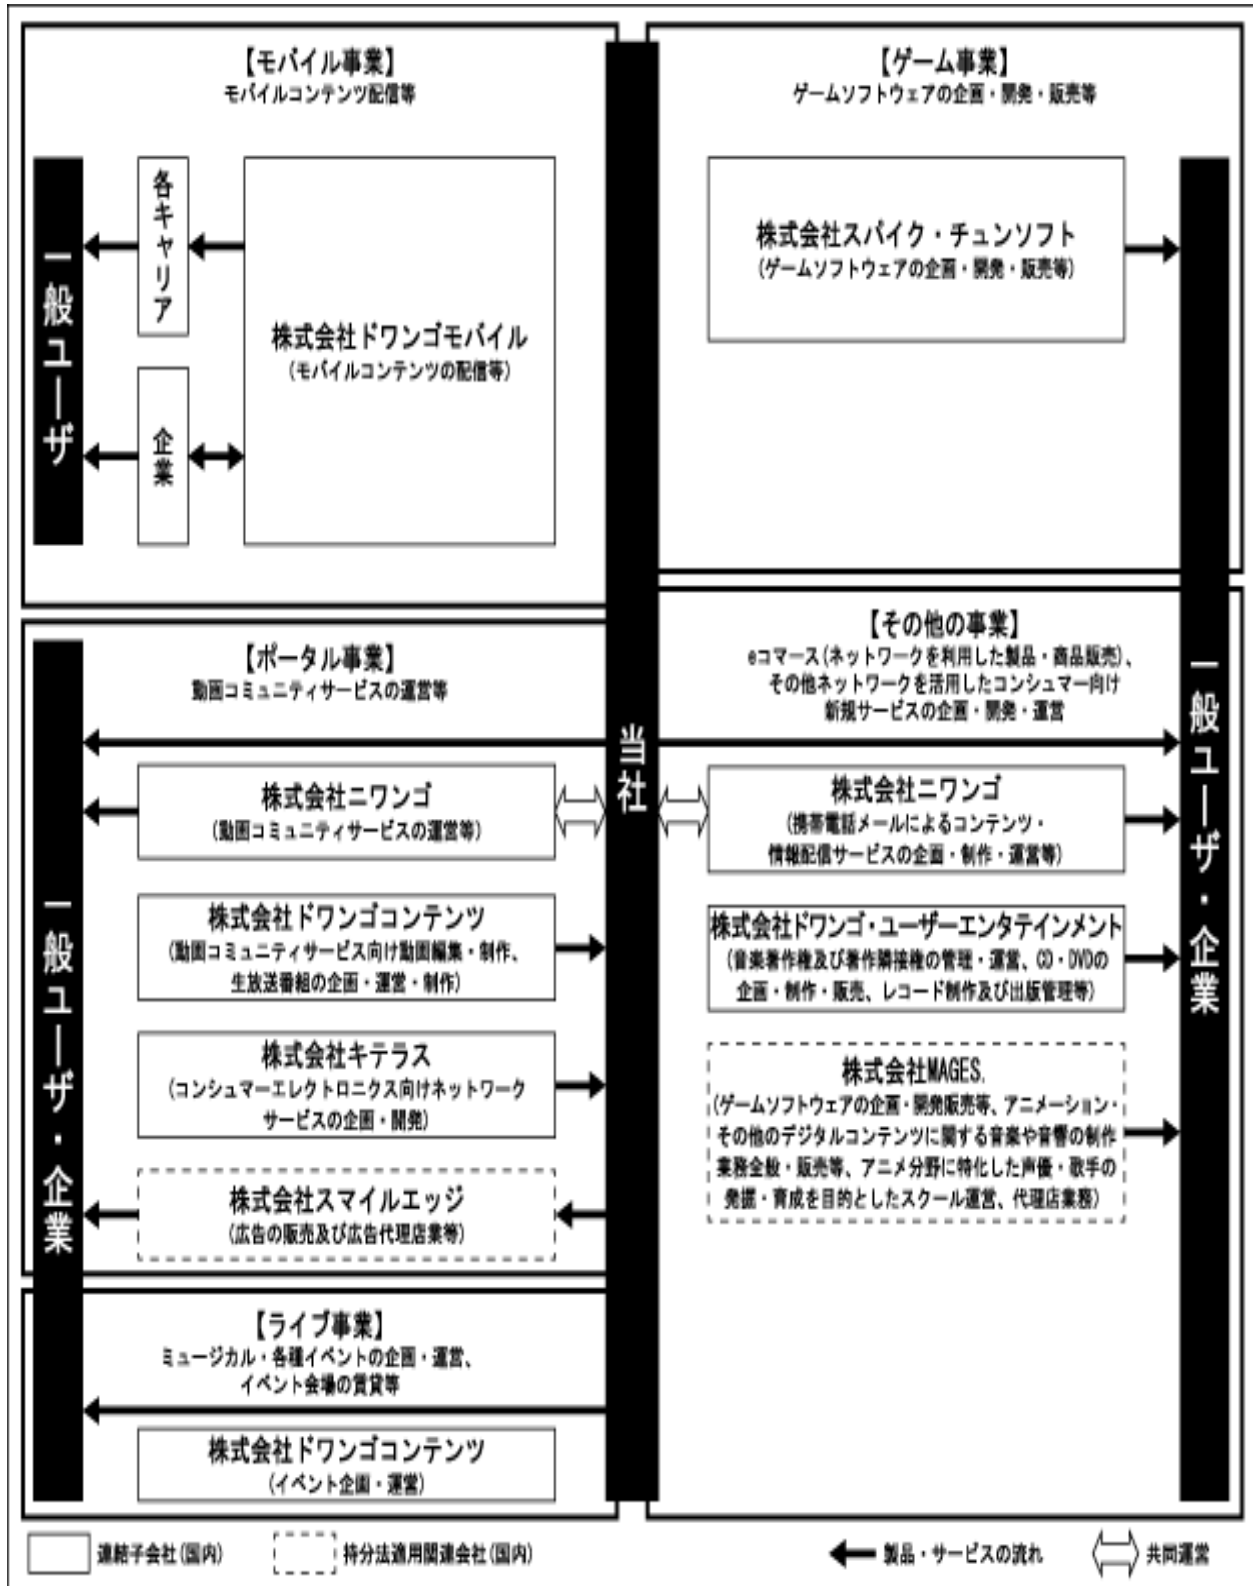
【モバイル事業】
モバイルコンテンツ配信等

一般ユーザ

各キャリア

企業

株式会社ドワンゴモバイル
（モバイルコンテンツの配信等）

【ゲーム事業】
ゲームソフトウェアの企画・開発・販売等

株式会社スパイク・チュンソフト
（ゲームソフトウェアの企画・開発・販売等）

当社

【ポータル事業】
動画コミュニティサービスの運営等

一般ユーザ・企業

株式会社ニワンゴ
（動画コミュニティサービスの運営等）

株式会社ドワンゴコンテンツ
（動画コミュニティサービス向け動画編集・制作、生放送番組の企画・運営・制作）

株式会社キテラス
（コンシュマーエレクトロニクス向けネットワークサービスの企画・開発）

株式会社スマイルエッジ
（広告の販売及び広告代理店業等）

【その他の事業】
eコマース（ネットワークを利用した製品・商品販売）、その他ネットワークを活用したコンシュマー向け新規サービスの企画・開発・運営

一般ユーザ・企業

株式会社ニワンゴ
（携帯電話メールによるコンテンツ・情報配信サービスの企画・制作・運営等）

株式会社ドワンゴ・ユーザーエンタテインメント
（音楽著作権及び著作隣接権の管理・運営、CD・DVDの企画・制作・販売、レコード制作及び出版管理等）

株式会社MAGES.
（ゲームソフトウェアの企画・開発販売等、アニメーション・その他のデジタルコンテンツに関する音楽や音響の制作業務全般・販売等、アニメ分野に特化した声優・歌手の発掘・育成を目的としたスクール運営、代理店業務）

【ライブ事業】
ミュージカル・各種イベントの企画・運営、イベント会場の賃貸等

株式会社ドワンゴコンテンツ
（イベント企画・運営）

連結子会社（国内）　持分法適用関連会社（国内）　製品・サービスの流れ　共同運営